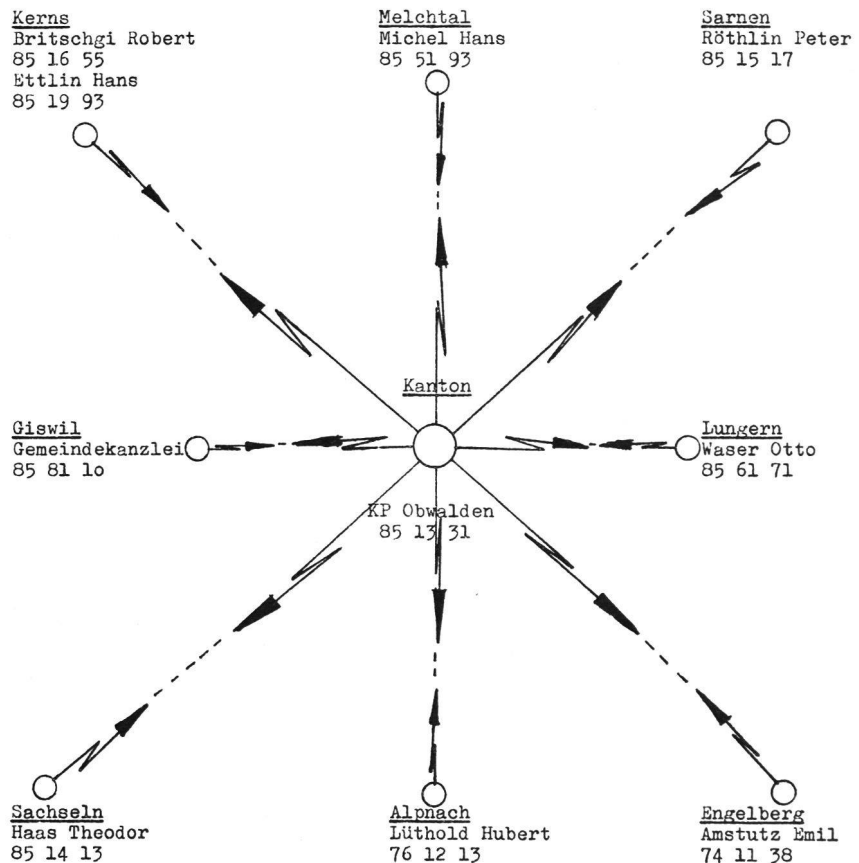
Kerns
Britschgi Robert
85 16 55
Ettlin Hans
85 19 93

Melchtal
Michel Hans
85 51 93

Sarnen
Röthlin Peter
85 15 17

Kanton

Giswil
Gemeindekanzlei
85 81 1o

Lungern
Waser Otto
85 61 71

KP Obwalden
85 13 31

Sachseln
Haas Theodor
85 14 13

Alpnach
Lüthold Hubert
76 12 13

Engelberg
Amstutz Emil
74 11 38